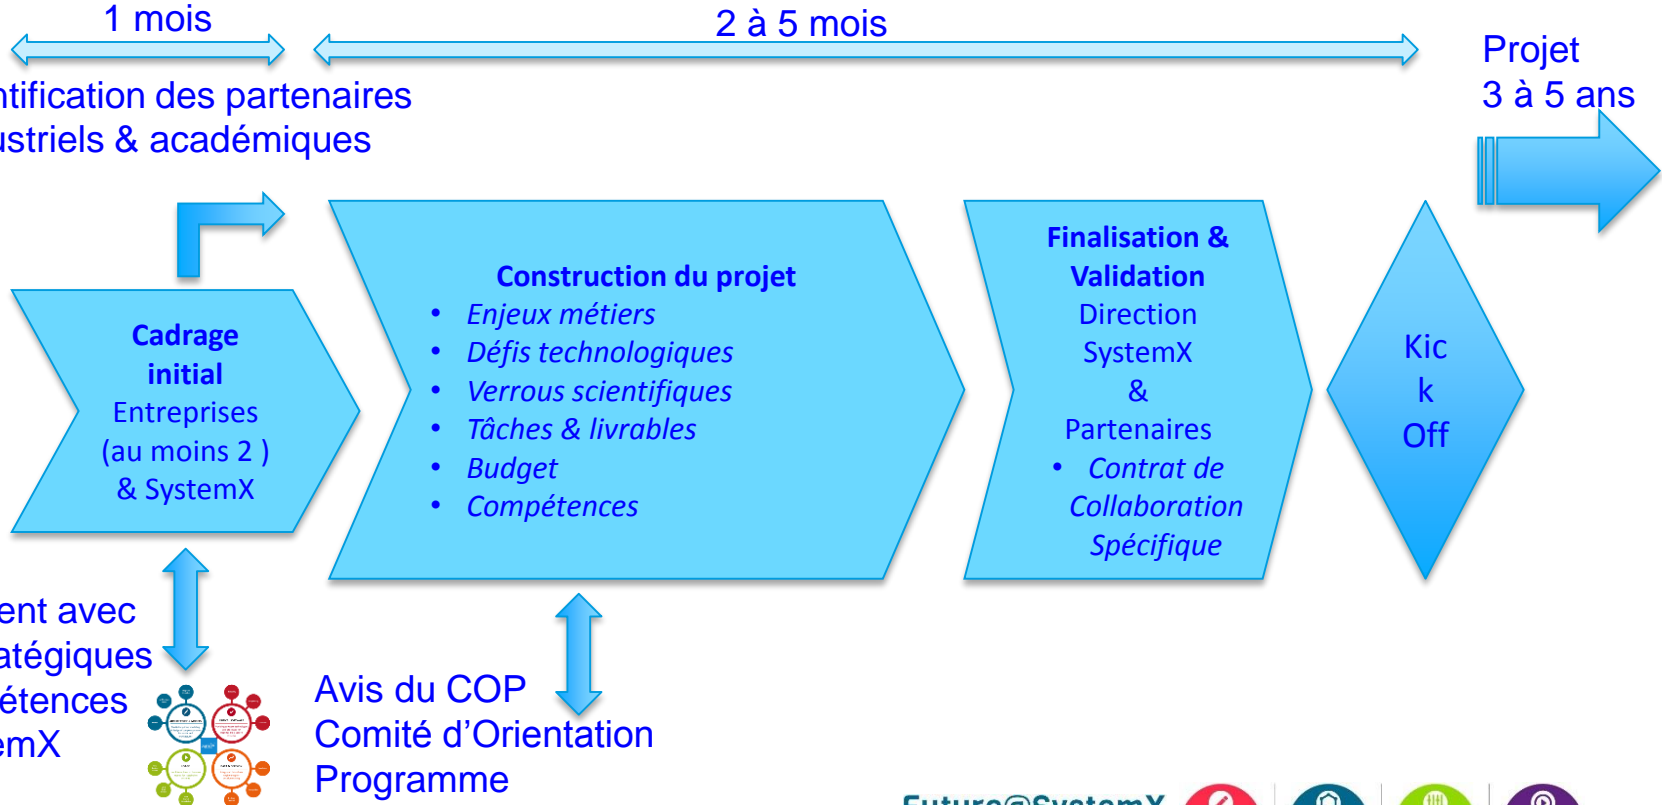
1 mois

2 à 5 mois

Projet
3 à 5 ans

ntification des partenaires
ustriels & académiques

Cadrage initial
Entreprises (au moins 2 ) & SystemX

Construction du projet
• Enjeux métiers
• Défis technologiques
• Verrous scientifiques
• Tâches & livrables
• Budget
• Compétences

Finalisation & Validation
Direction SystemX & Partenaires
• Contrat de Collaboration Spécifique

Kic
k
Off

ent avec
atégiques
étences
emX

Avis du COP
Comité d'Orientation Programme

Future@SystemX